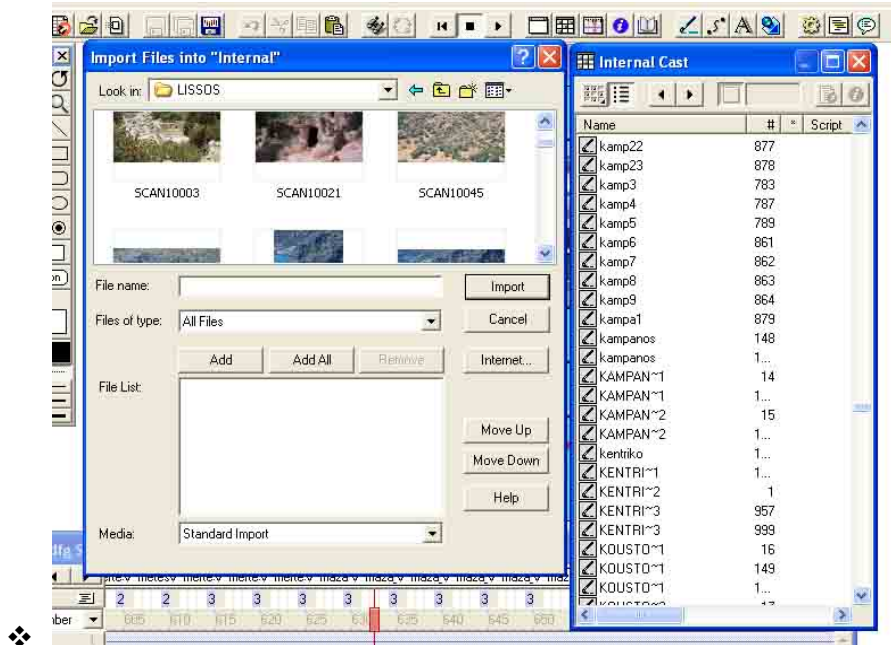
Import Files into "Internal"

Look in: LISSOS

SCAN10003 SCAN10021 SCAN10045

File name:
Import
Files of type: All Files
Cancel
Add Add All Remove
Internet...
File List:
Move Up
Move Down
Help
Media: Standard Import

Internal Cast

| Name | # | * | Script |
|---|---|---|---|
| kamp22 | 877 | | |
| kamp23 | 878 | | |
| kamp3 | 783 | | |
| kamp4 | 787 | | |
| kamp5 | 789 | | |
| kamp6 | 861 | | |
| kamp7 | 862 | | |
| kamp8 | 863 | | |
| kamp9 | 864 | | |
| kampa1 | 879 | | |
| kampanos | 148 | | |
| kampanos | 1... | | |
| KAMPAN~1 | 14 | | |
| KAMPAN~1 | 1... | | |
| KAMPAN~2 | 15 | | |
| KAMPAN~2 | 1... | | |
| kentriko | 1... | | |
| KENTRI~1 | 1... | | |
| KENTRI~2 | 1 | | |
| KENTRI~3 | 957 | | |
| KENTRI~3 | 999 | | |
| KOUSTO~1 | 16 | | |
| KOUSTO~1 | 149 | | |
| KOUSTO~1 | 1... | | |

mete-v metes-v mete-v mete-v mete-v maza-v maza-v maza-v maza-v maza-v maz
2 2 2 3 3 3 3 3 3 3 3
mber 605 610 615 620 625 630 635 640 645 650